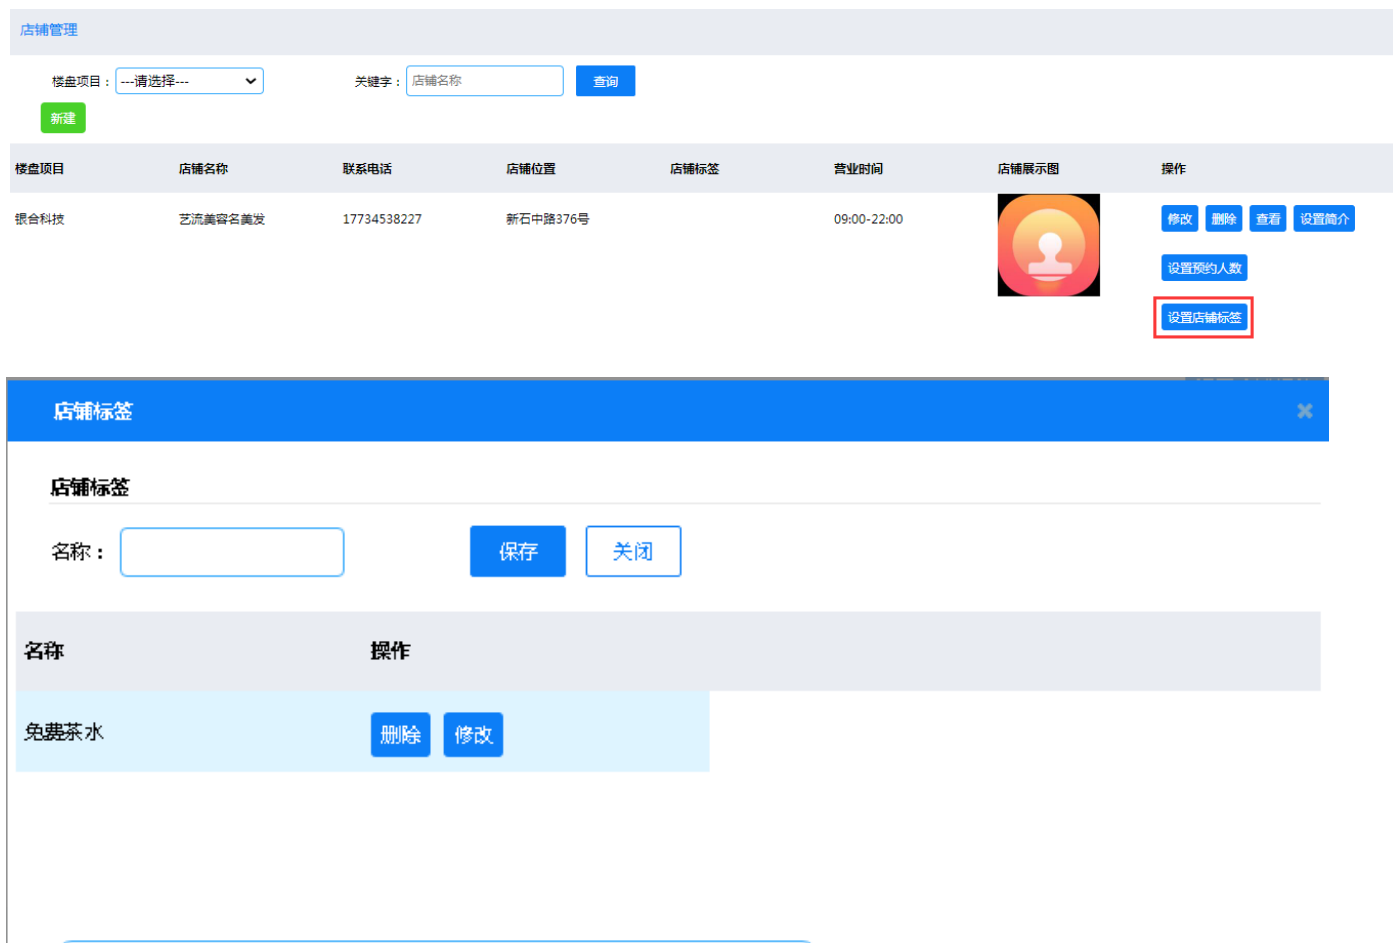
店铺管理

楼盘项目： ---请选择---

关键字： 店铺名称

查询

新建

| 楼盘项目 | 店铺名称 | 联系电话 | 店铺位置 | 店铺标签 | 营业时间 | 店铺展示图 | 操作 |
|---|---|---|---|---|---|---|---|
| 银合科技 | 艺流美容名美发 | 17734538227 | 新石中路376号 | | 09:00-22:00 | | 修改 删除 查看 设置简介 设置预约人数 设置店铺标签 |

店铺标签

店铺标签

名称：

保存 关闭

| 名称 | 操作 |
|---|---|
| 免费茶水 | 删除 修改 |